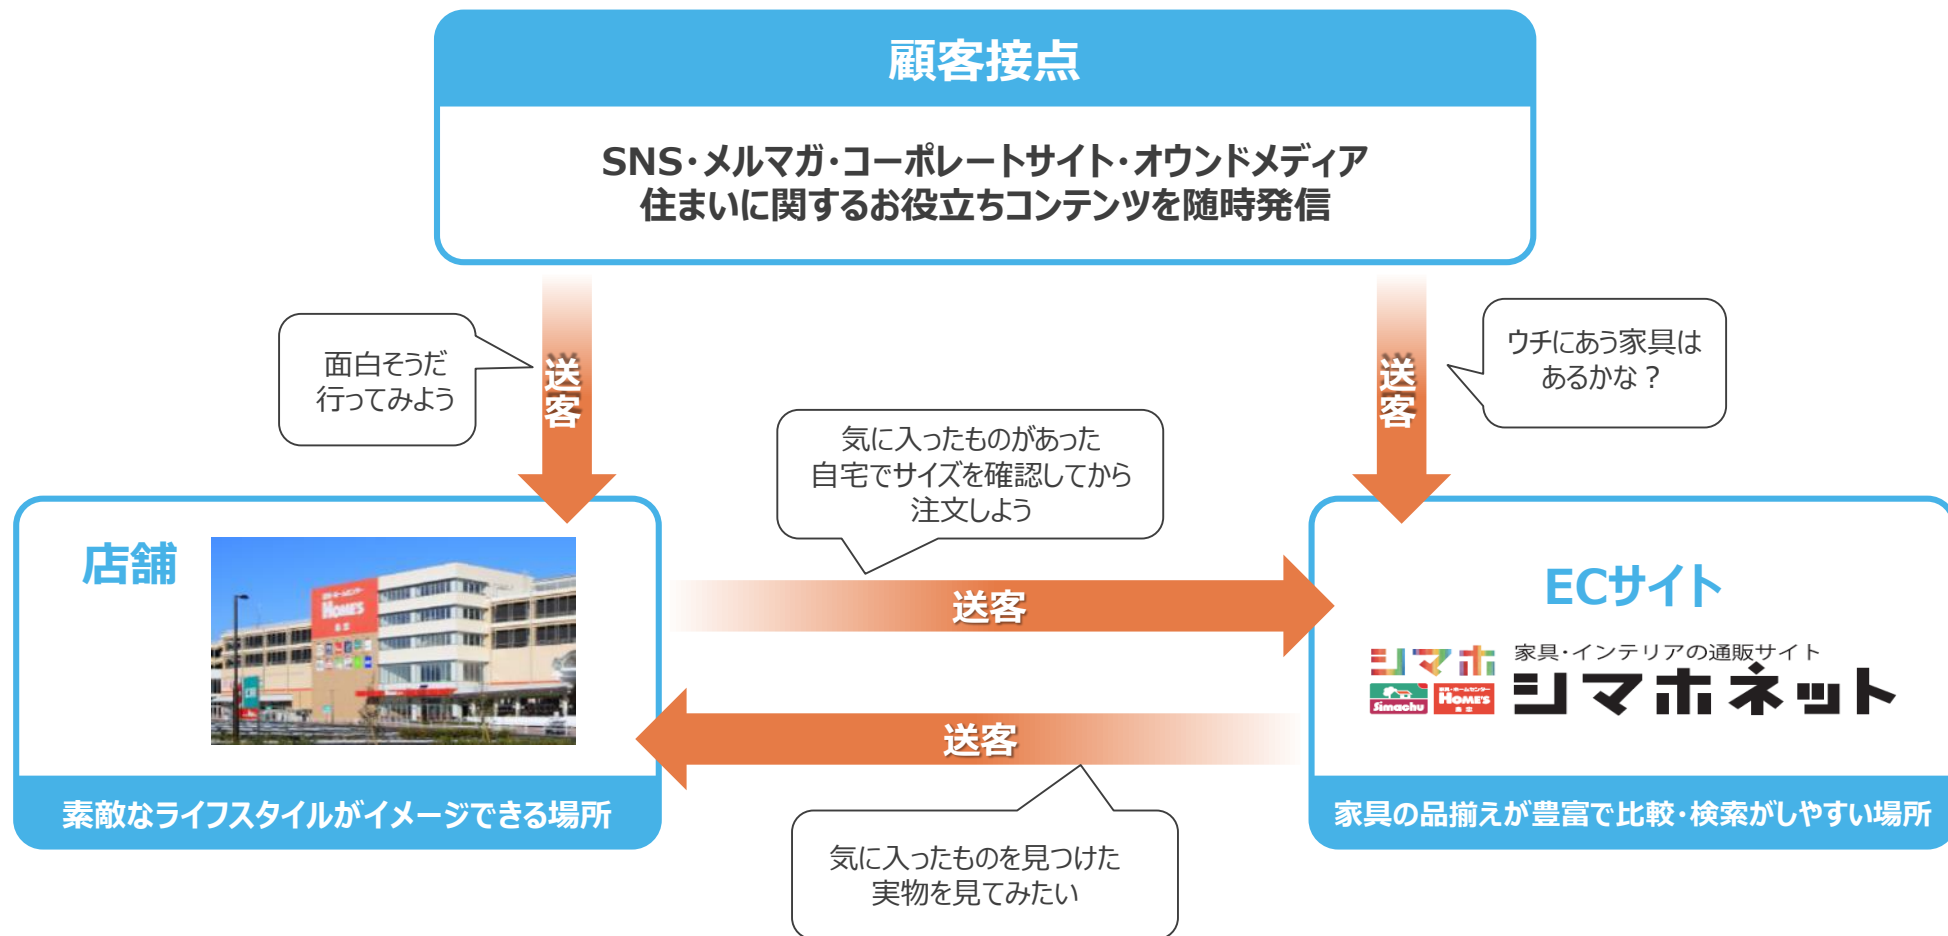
顧客接点

SNS・メルマガ・コーポレートサイト・オウンドメディア
住まいに関するお役立ちコンテンツを随時発信

面白そうだ
行ってみよう

送客

送客

ウチにあう家具は
あるかな？

気に入ったものがあった
自宅でサイズを確認してから
注文しよう

店舗

HOME'S

送客

ECサイト

シマホ
Simachu HOME'S
家具・インテリアの通販サイト
シマホネット

送客

素敵なライフスタイルがイメージできる場所

家具の品揃えが豊富で比較・検索がしやすい場所

気に入ったものを見つけた
実物を見てみたい